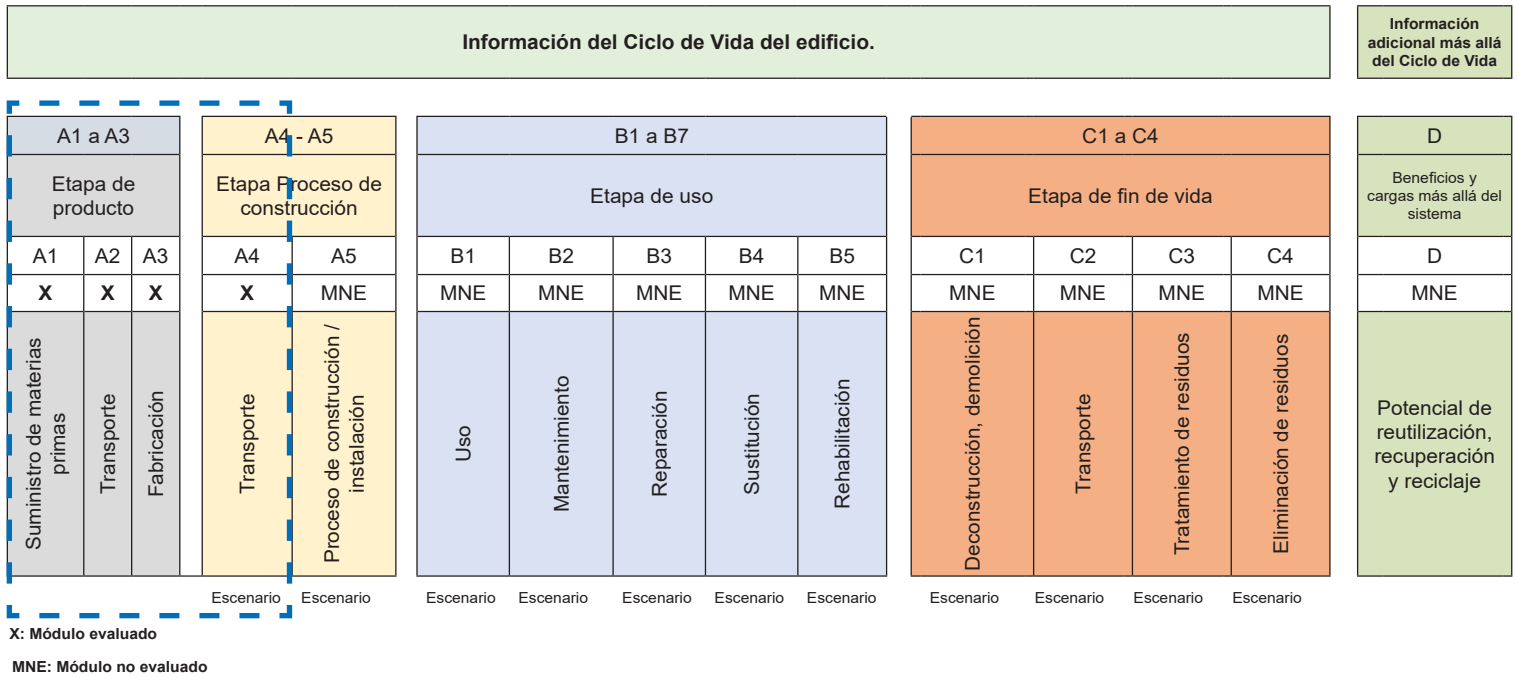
Información del Ciclo de Vida del edificio.

Información adicional más allá del Ciclo de Vida

| A1 a A3 | | | A4 - A5 | | B1 a B7 | | | | | C1 a C4 | | | | D |
|---|---|---|---|---|---|---|---|---|---|---|---|---|---|---|
| Etapa de producto | | | Etapa Proceso de construcción | | Etapa de uso | | | | | Etapa de fin de vida | | | | Beneficios y cargas más allá del sistema |
| A1 | A2 | A3 | A4 | A5 | B1 | B2 | B3 | B4 | B5 | C1 | C2 | C3 | C4 | D |
| X | X | X | X | MNE | MNE | MNE | MNE | MNE | MNE | MNE | MNE | MNE | MNE | MNE |
| Suministro de materias primas | Transporte | Fabricación | Transporte | Proceso de construcción / instalación | Uso | Mantenimiento | Reparación | Sustitución | Rehabilitación | Deconstrucción, demolición | Transporte | Tratamiento de residuos | Eliminación de residuos | Potencial de reutilización, recuperación y reciclaje |
| | | | Escenario | Escenario | Escenario | Escenario | Escenario | Escenario | Escenario | Escenario | Escenario | Escenario | Escenario | |

X: Módulo evaluado

MNE: Módulo no evaluado